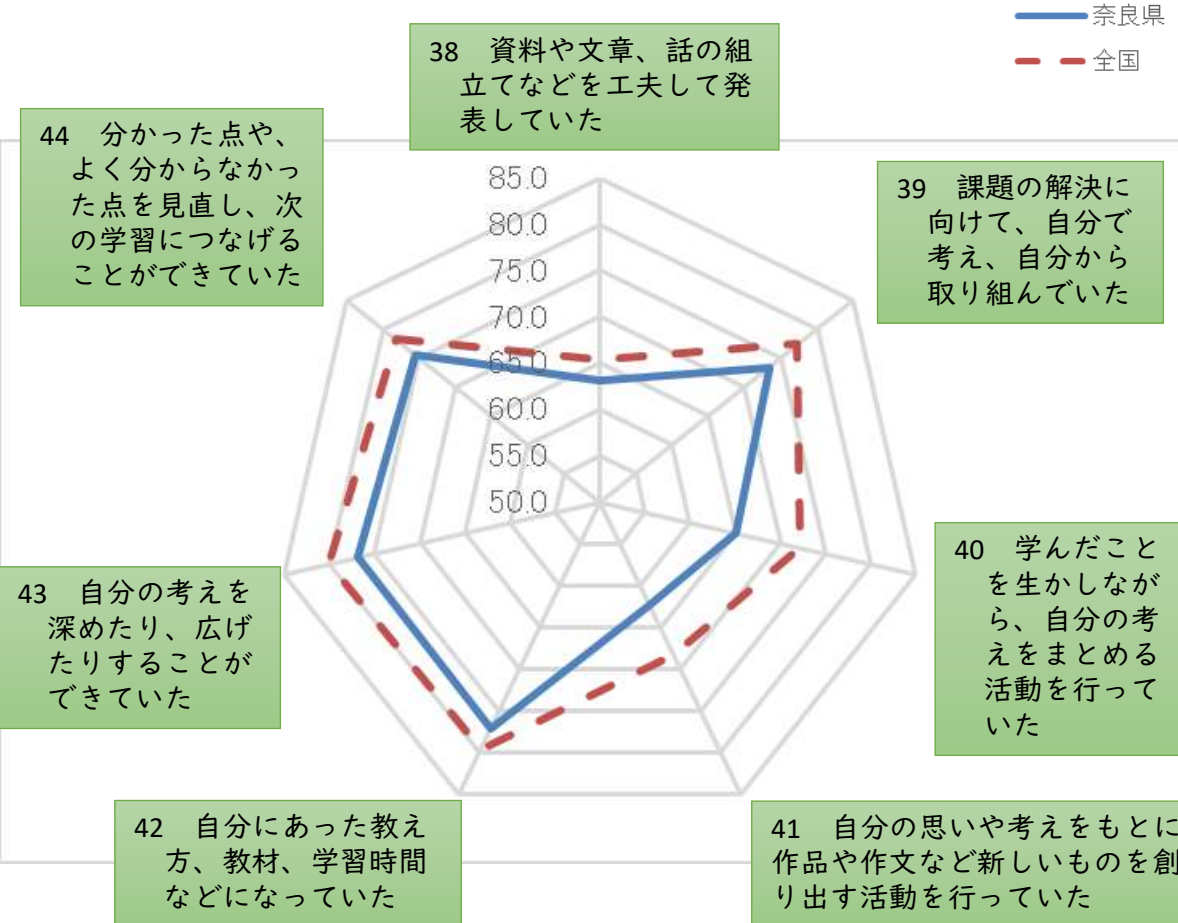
奈良県
全国

38　資料や文章、話の組立てなどを工夫して発表していた

44　分かった点や、よく分からなかった点を見直し、次の学習につなげることができていた

39　課題の解決に向けて、自分で考え、自分から取り組んでいた

85.0
80.0
75.0
70.0
65.0
60.0
55.0
50.0

40　学んだことを生かしながら、自分の考えをまとめる活動を行っていた

43　自分の考えを深めたり、広げたりすることができていた

42　自分にあった教え方、教材、学習時間などになっていた

41　自分の思いや考えをもとに作品や作文など新しいものを創り出す活動を行っていた